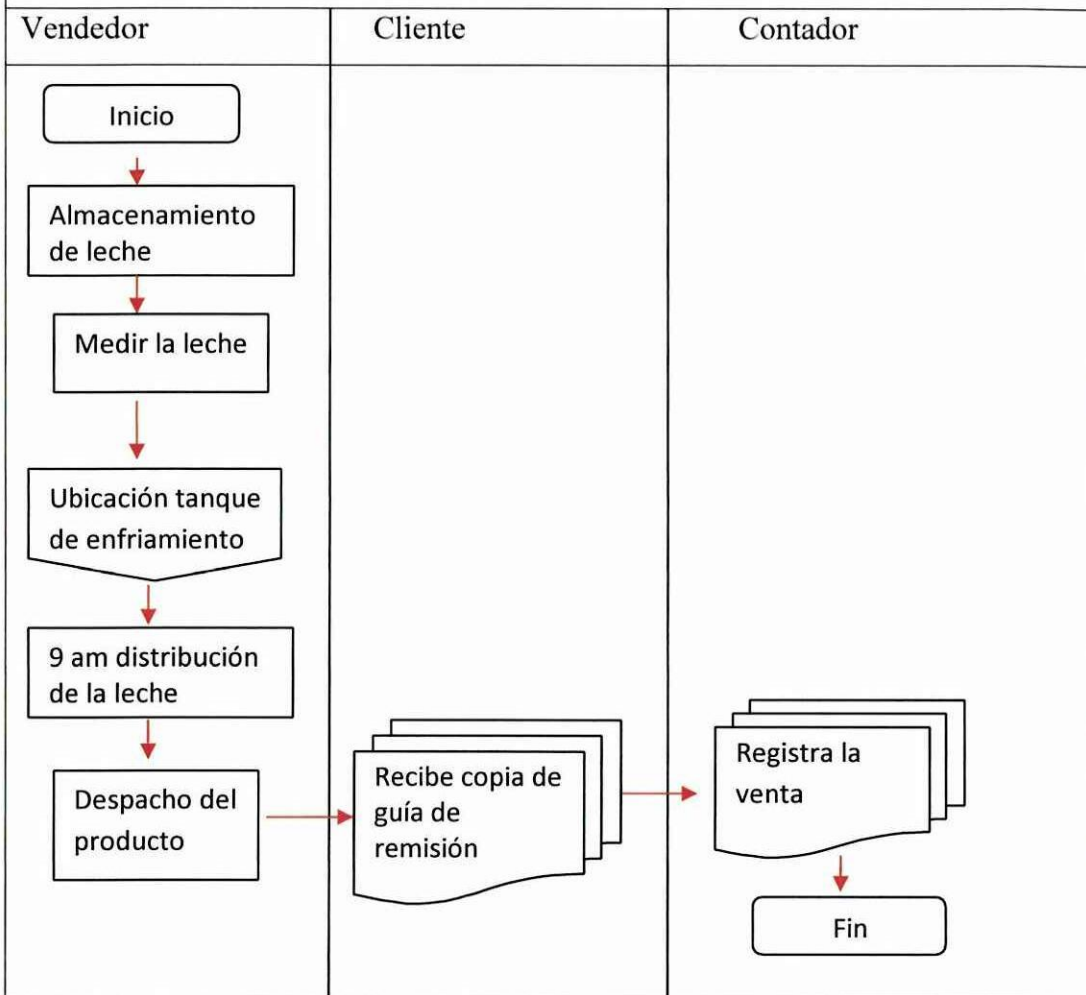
Vendedor

Inicio

Almacenamiento de leche

Medir la leche

Ubicación tanque de enfriamiento

9 am distribución de la leche

Despacho del producto

Cliente

Recibe copia de guía de remisión

Contador

Registra la venta

Fin